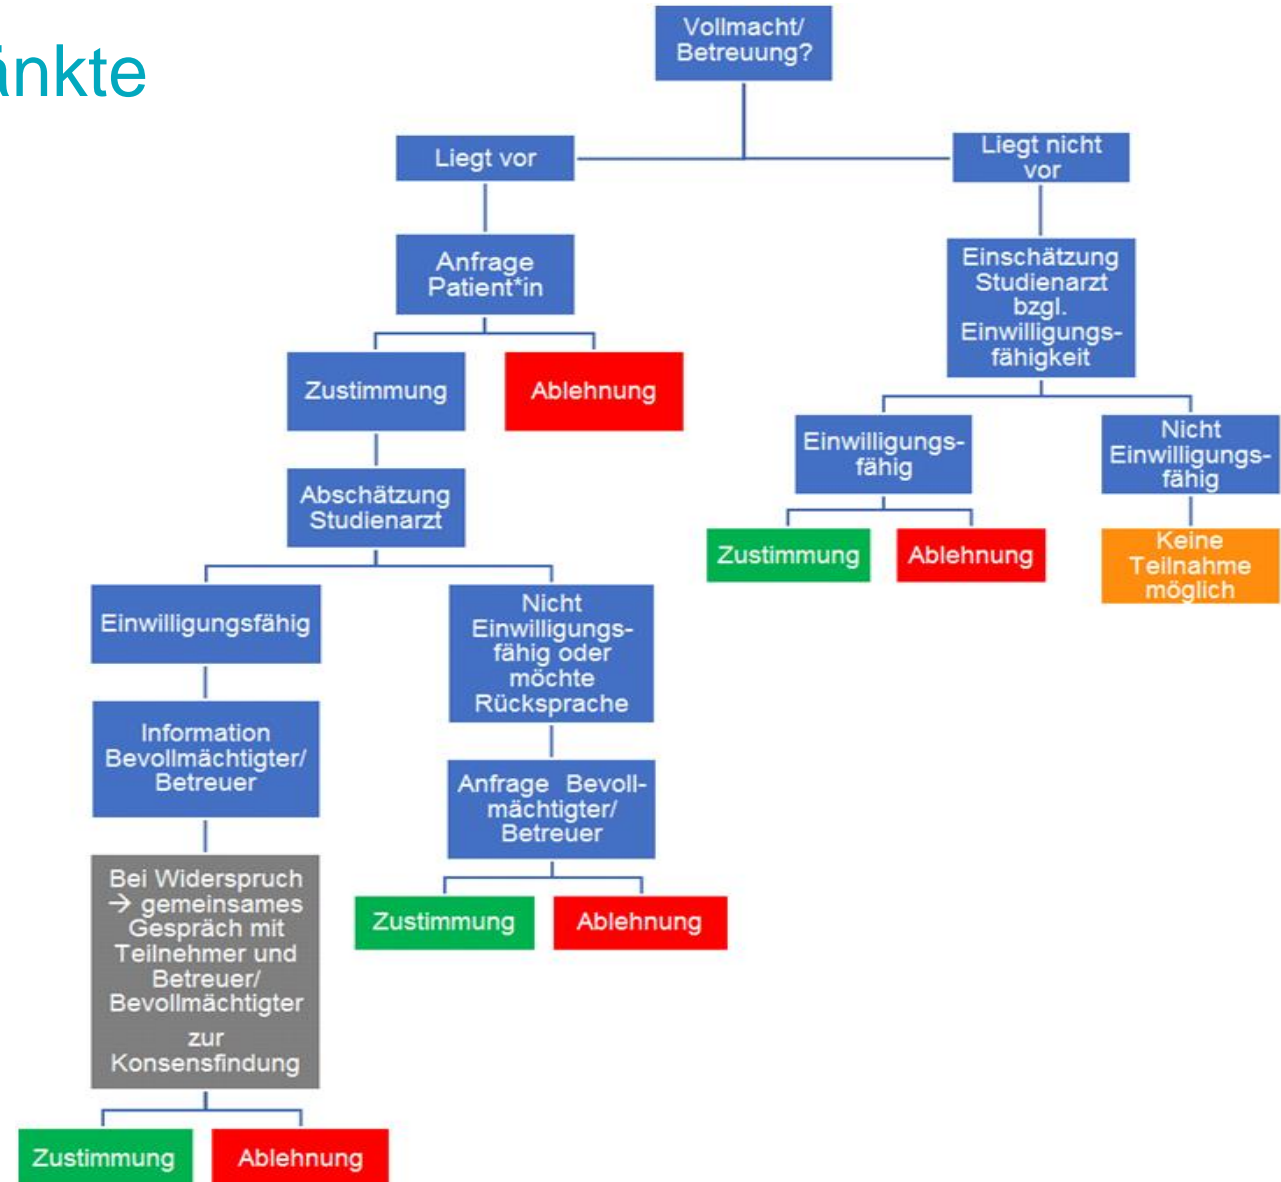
änkte

Vollmacht/ Betreuung?

Liegt vor

Liegt nicht vor

Anfrage Patient*in

Zustimmung

Ablehnung

Abschätzung Studienarzt

Einwilligungsfähig

Nicht Einwilligungsfähig oder möchte Rücksprache

Information Bevollmächtigter/ Betreuer

Bei Widerspruch → gemeinsames Gespräch mit Teilnehmer und Betreuer/ Bevollmächtigter zur Konsensfindung

Zustimmung

Ablehnung

Anfrage Bevollmächtigter/ Betreuer

Zustimmung

Ablehnung

Einschätzung Studienarzt bzgl. Einwilligungsfähigkeit

Einwilligungsfähig

Nicht Einwilligungsfähig

Zustimmung

Ablehnung

Keine Teilnahme möglich